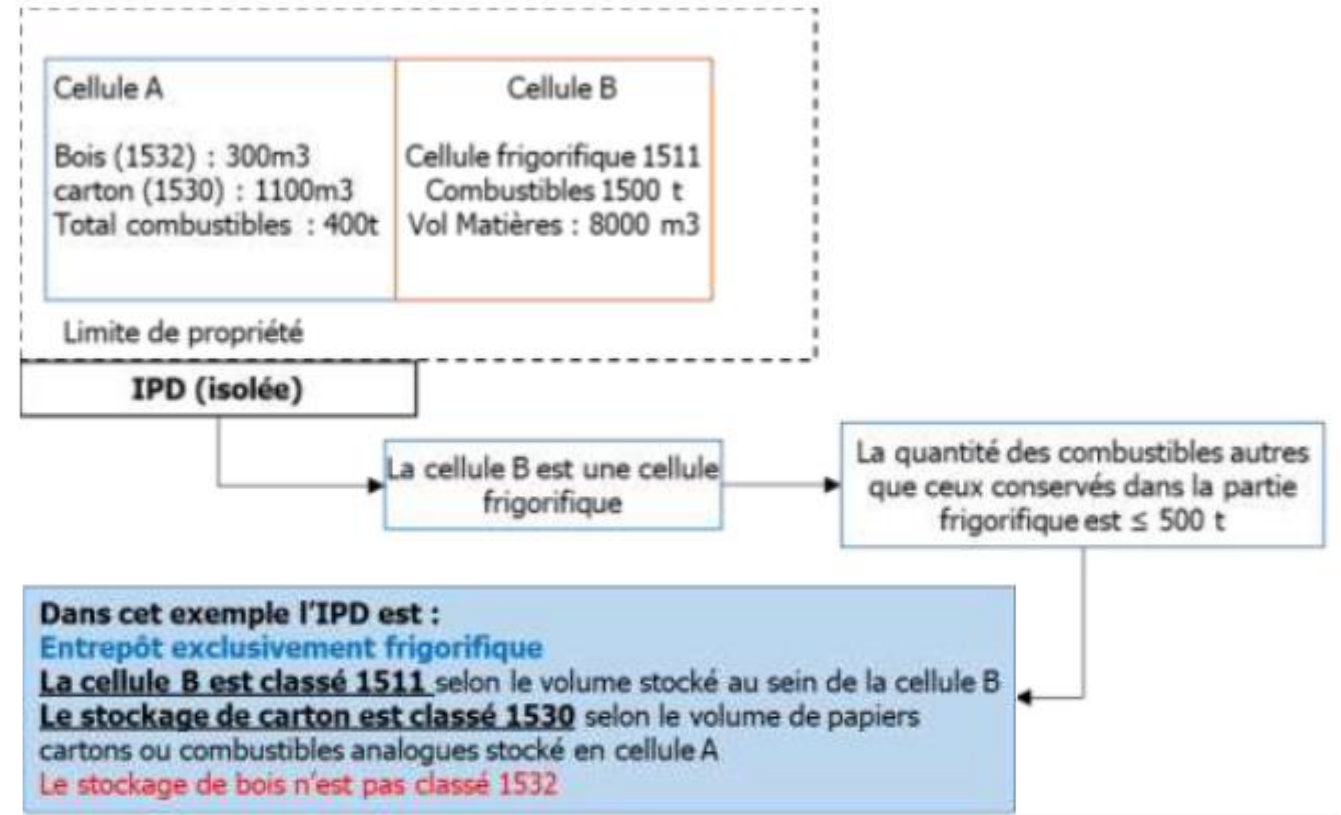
Cellule A

Bois (1532) : 300m3
carton (1530) : 1100m3
Total combustibles : 400t

Cellule B

Cellule frigorifique 1511
Combustibles 1500 t
Vol Matières : 8000 m3

Limite de propriété

IPD (isolée)

La cellule B est une cellule frigorifique

La quantité des combustibles autres que ceux conservés dans la partie frigorifique est ≤ 500 t

Dans cet exemple l'IPD est :
Entrepôt exclusivement frigorifique
La cellule B est classé 1511 selon le volume stocké au sein de la cellule B
Le stockage de carton est classé 1530 selon le volume de papiers cartons ou combustibles analogues stocké en cellule A
Le stockage de bois n'est pas classé 1532